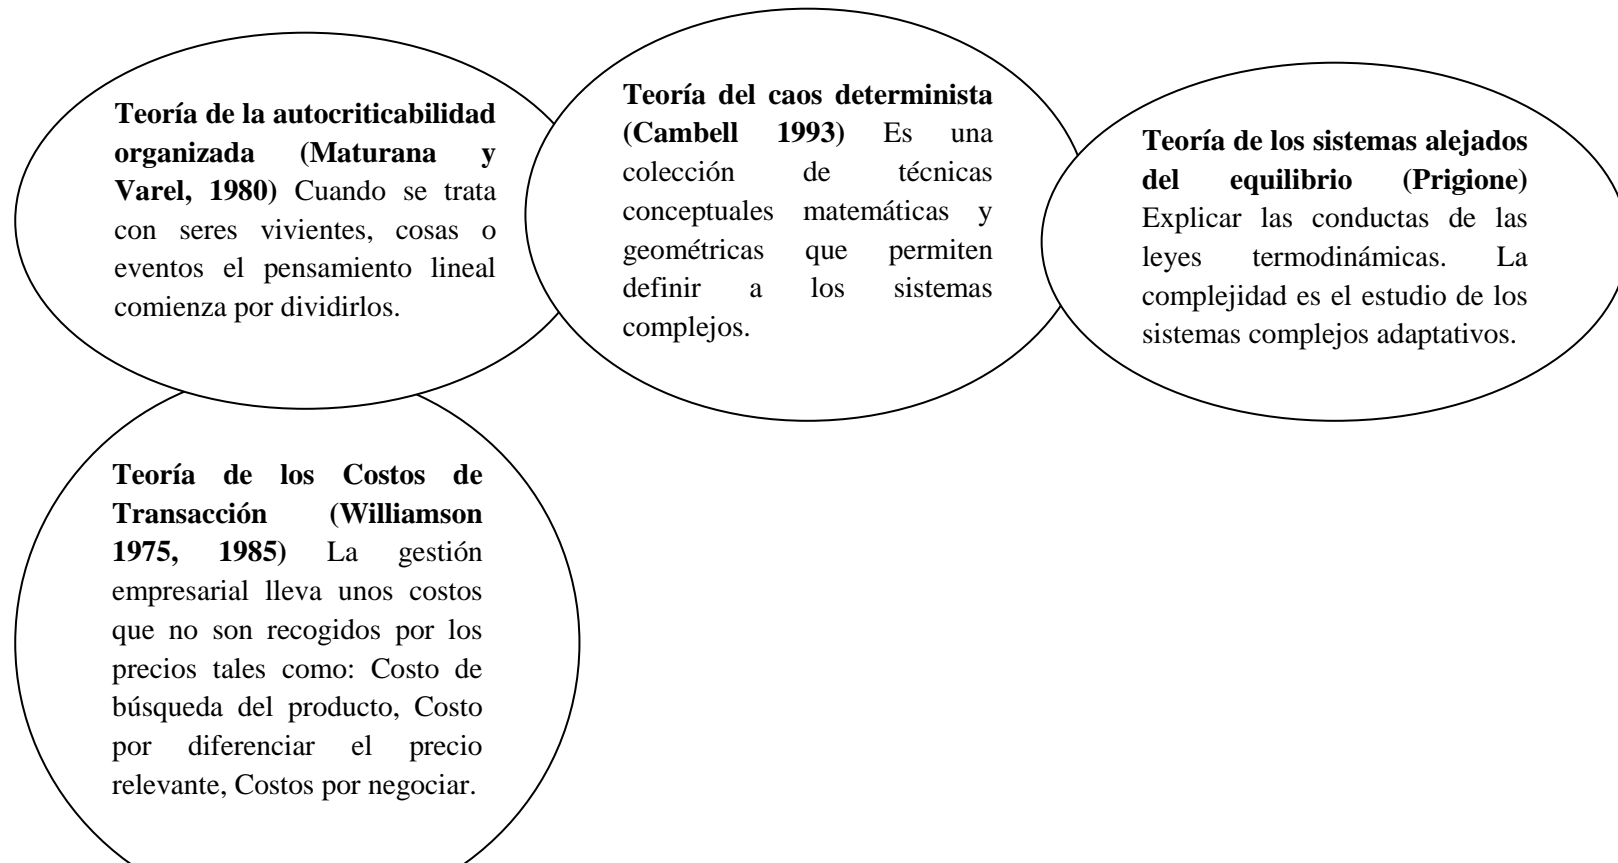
**Teoría de la autocriticabilidad organizada (Maturana y Varel, 1980)** Cuando se trata con seres vivientes, cosas o eventos el pensamiento lineal comienza por dividirlos.

**Teoría del caos determinista (Cambell 1993)** Es una colección de técnicas conceptuales matemáticas y geométricas que permiten definir a los sistemas complejos.

**Teoría de los sistemas alejados del equilibrio (Prigione)** Explicar las conductas de las leyes termodinámicas. La complejidad es el estudio de los sistemas complejos adaptativos.

**Teoría de los Costos de Transacción (Williamson 1975, 1985)** La gestión empresarial lleva unos costos que no son recogidos por los precios tales como: Costo de búsqueda del producto, Costo por diferenciar el precio relevante, Costos por negociar.